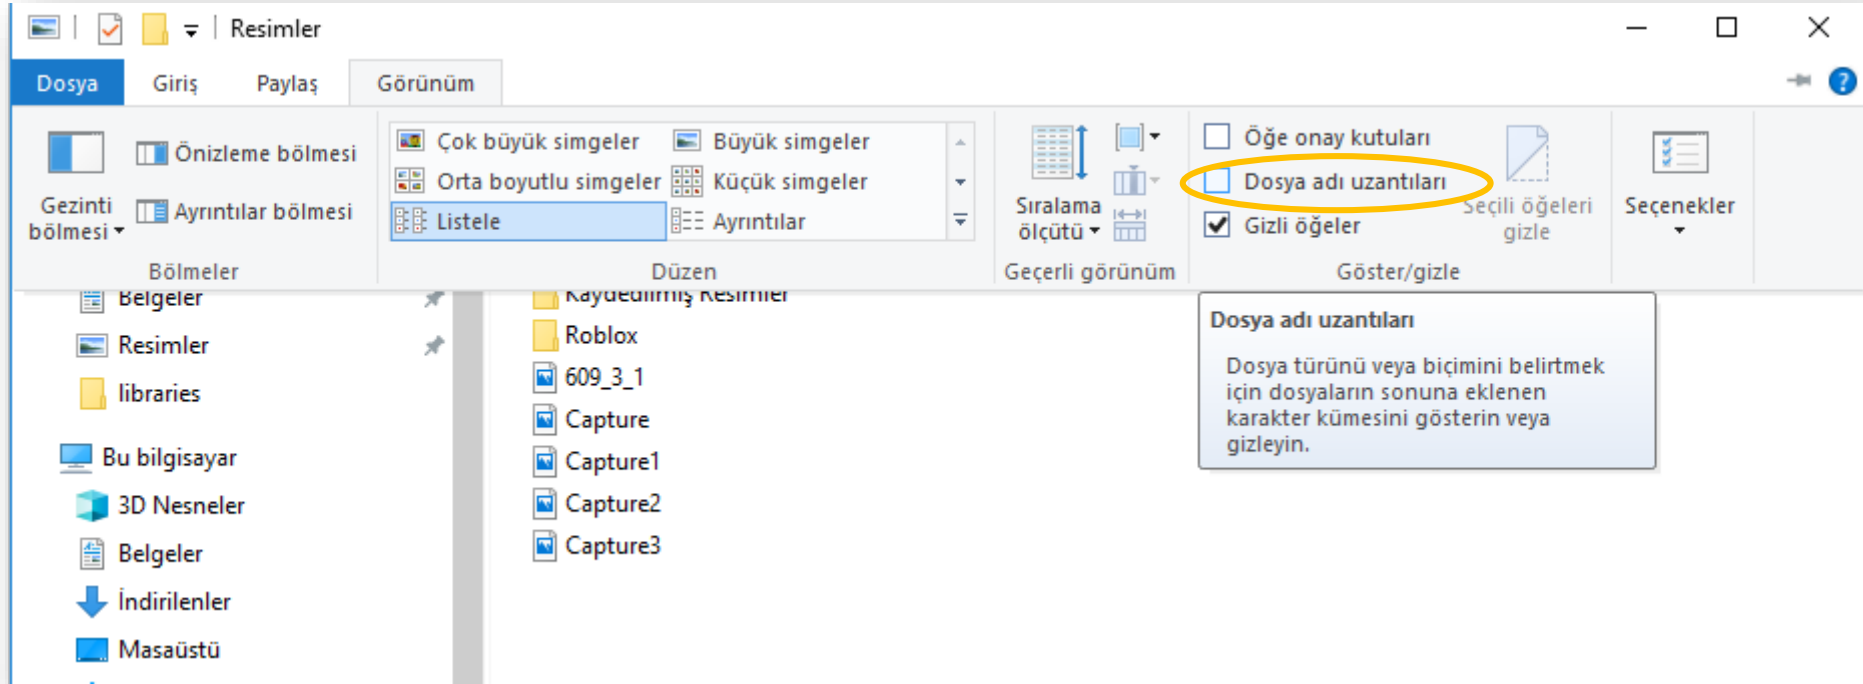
Resimler

Dosya Giriş Paylaş Görünüm

Gezinti bölmesi

Önizleme bölmesi

Ayrıntılar bölmesi

Bölmeler

Çok büyük simgeler

Büyük simgeler

Orta boyutlu simgeler

Küçük simgeler

Listele

Ayrıntılar

Düzen

Sıralama ölçütü

Geçerli görünüm

Öğe onay kutuları

Dosya adı uzantıları

Gizli öğeler

Seçili öğeleri gizle

Göster/gizle

Seçenekler

Belgeler

Resimler

libraries

Bu bilgisayar

3D Nesneler

Belgeler

İndirilenler

Masaüstü

Kaydedilmiş Resimler

Roblox

609_3_1

Capture

Capture1

Capture2

Capture3

Dosya adı uzantıları

Dosya türünü veya biçimini belirtmek için dosyaların sonuna eklenen karakter kümesini gösterin veya gizleyin.